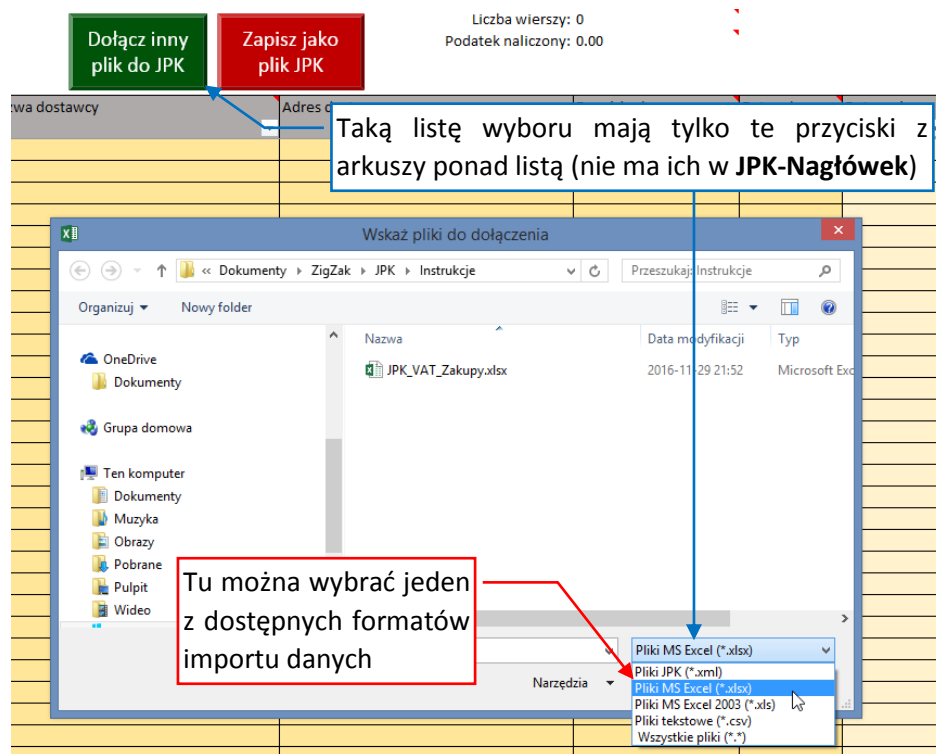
Dołącz inny plik do JPK

Zapisz jako plik JPK

Liczba wierszy: 0
Podatek naliczony: 0.00

zwa dostawcy

Adres d

Taką listę wyboru mają tylko te przyciski z arkuszy ponad listą (nie ma ich w **JPK-Nagłówek**)

Wskaż pliki do dołączenia

« Dokumenty › ZigZak › JPK › Instrukcje

Przeszukaj: Instrukcje

Organizuj ▾ Nowy folder

Nazwa

Data modyfikacji

Typ

JPK_VAT_Zakupy.xlsx

2016-11-29 21:52

Microsoft Exc

OneDrive
Dokumenty

Grupa domowa

Ten komputer
Dokumenty
Muzyka
Obrazy
Pobrane
Pulpit
Wideo

Tu można wybrać jeden z dostępnych formatów importu danych

Pliki MS Excel (*.xlsx)

Narzędzia

Pliki JPK (*.xml)
Pliki MS Excel (*.xlsx)
Pliki MS Excel 2003 (*.xls)
Pliki tekstowe (*.csv)
Wszystkie pliki (*.*)